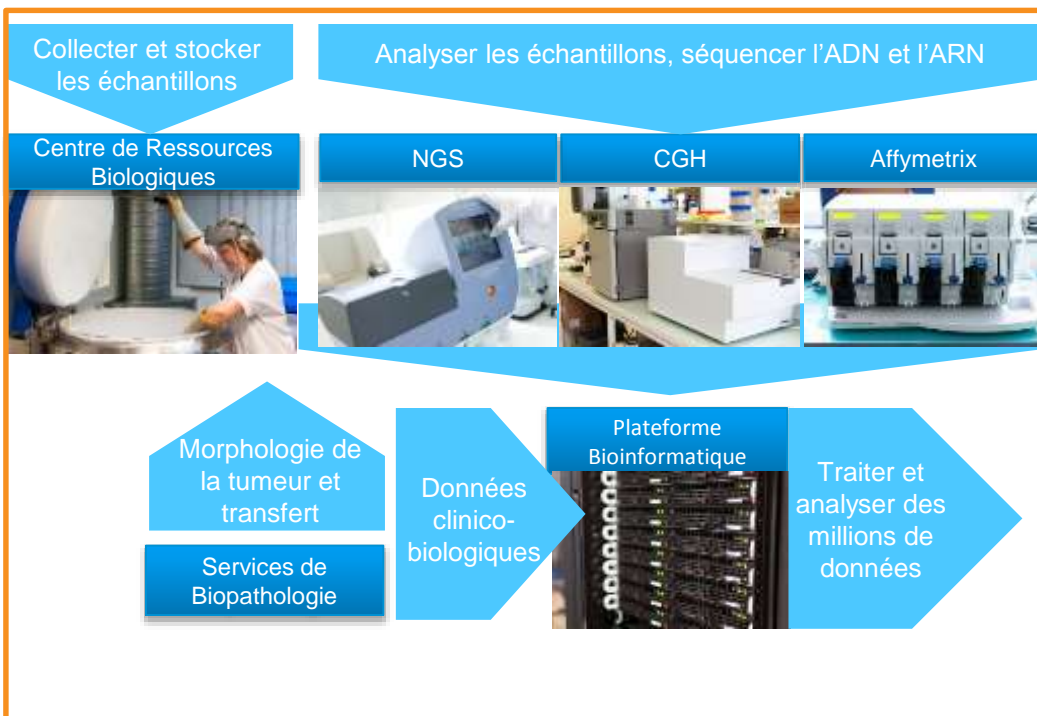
Collecter et stocker les échantillons

Analyser les échantillons, séquencer l'ADN et l'ARN

Centre de Ressources Biologiques

NGS

CGH

Affymetrix

Morphologie de la tumeur et transfert

Services de Biopathologie

Données clinico-biologiques

Plateforme Bioinformatique

Traiter et analyser des millions de données